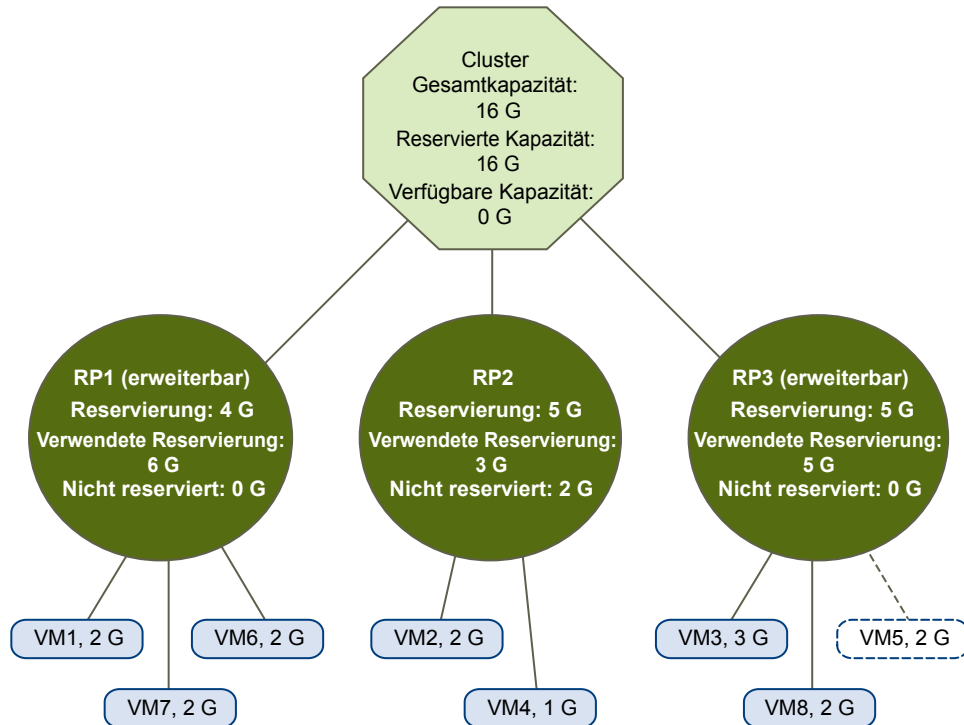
Cluster
Gesamtkapazität:
16 G
Reservierte Kapazität:
16 G
Verfügbare Kapazität:
0 G

RP1 (erweiterbar)
Reservierung: 4 G
Verwendete Reservierung:
6 G
Nicht reserviert: 0 G

RP2
Reservierung: 5 G
Verwendete Reservierung:
3 G
Nicht reserviert: 2 G

RP3 (erweiterbar)
Reservierung: 5 G
Verwendete Reservierung:
5 G
Nicht reserviert: 0 G

VM1, 2 G
VM6, 2 G
VM7, 2 G
VM2, 2 G
VM4, 1 G
VM3, 3 G
VM5, 2 G
VM8, 2 G